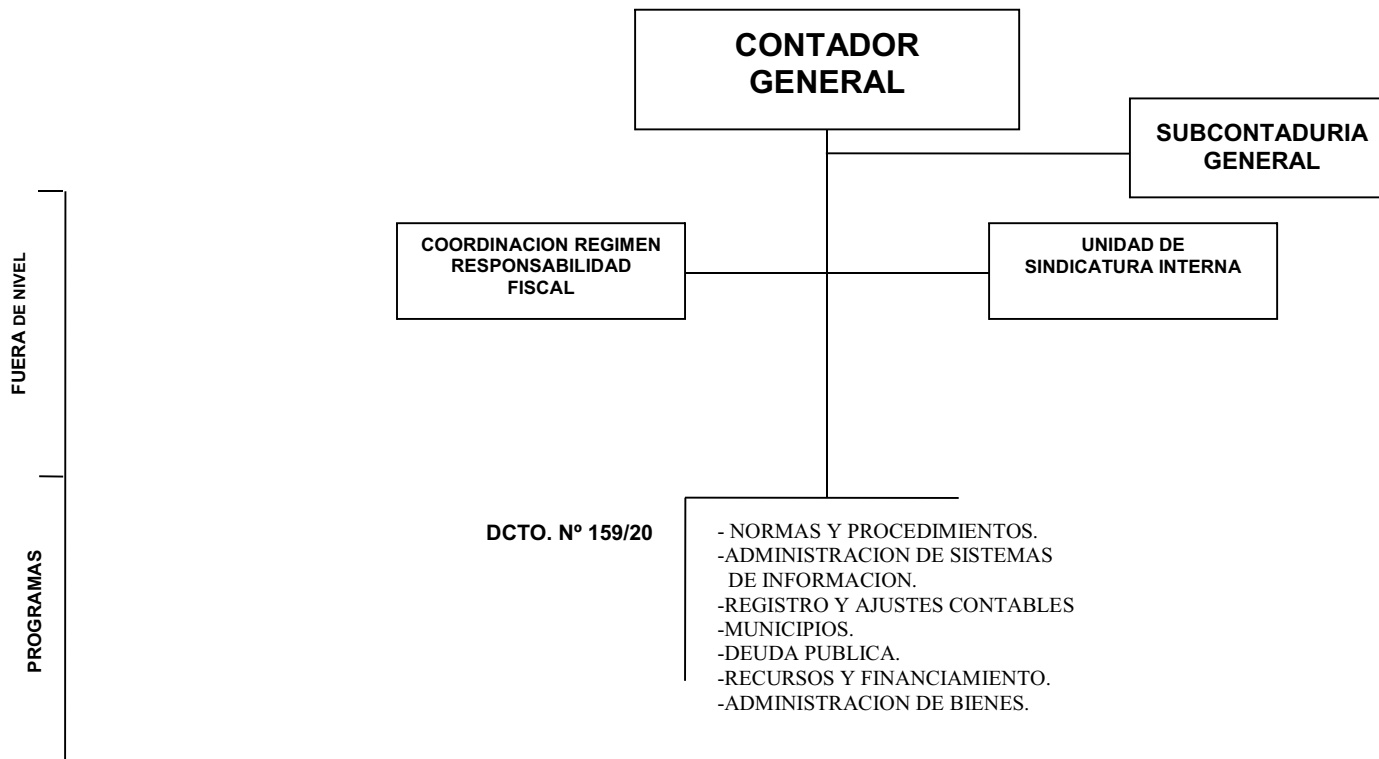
CONTADOR GENERAL

SUBCONTADURIA GENERAL

FUERA DE NIVEL

COORDINACION REGIMEN RESPONSABILIDAD FISCAL

UNIDAD DE SINDICATURA INTERNA

PROGRAMAS

DCTO. Nº 159/20

- NORMAS Y PROCEDIMIENTOS.
-ADMINISTRACION DE SISTEMAS DE INFORMACION.
-REGISTRO Y AJUSTES CONTABLES
-MUNICIPIOS.
-DEUDA PUBLICA.
-RECURSOS Y FINANCIAMIENTO.
-ADMINISTRACION DE BIENES.